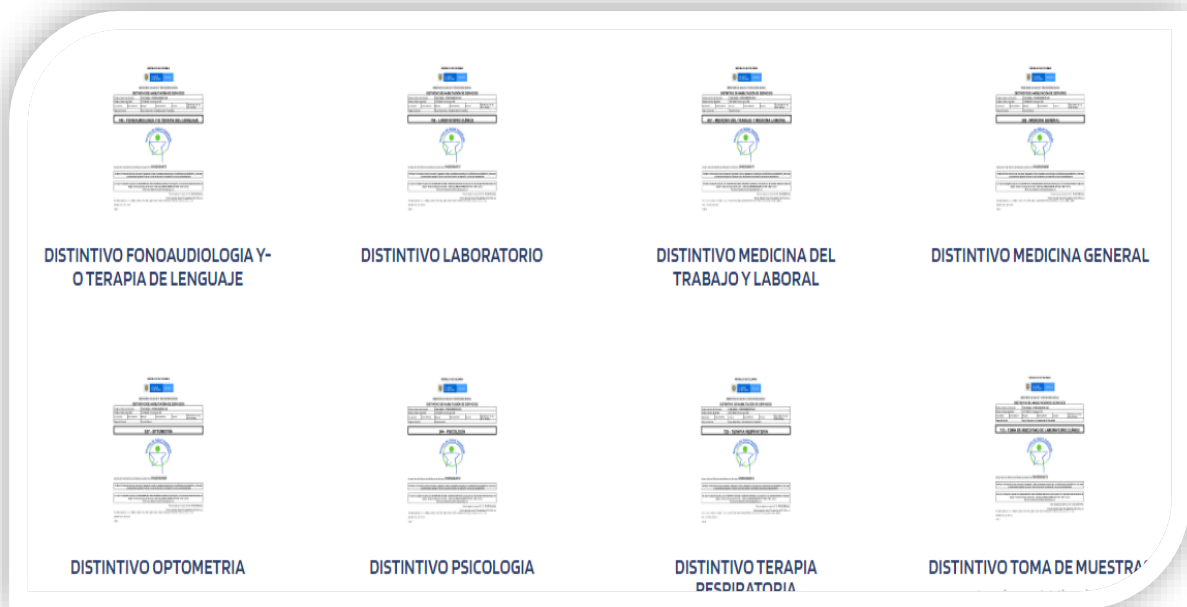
DISTINTIVO FONOAUDIOLOGIA Y-O TERAPIA DE LENGUAJE

DISTINTIVO LABORATORIO

DISTINTIVO MEDICINA DEL TRABAJO Y LABORAL

DISTINTIVO MEDICINA GENERAL

DISTINTIVO OPTOMETRIA

DISTINTIVO PSICOLOGIA

DISTINTIVO TERAPIA RESPIRATORIA

DISTINTIVO TOMA DE MUESTRA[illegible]